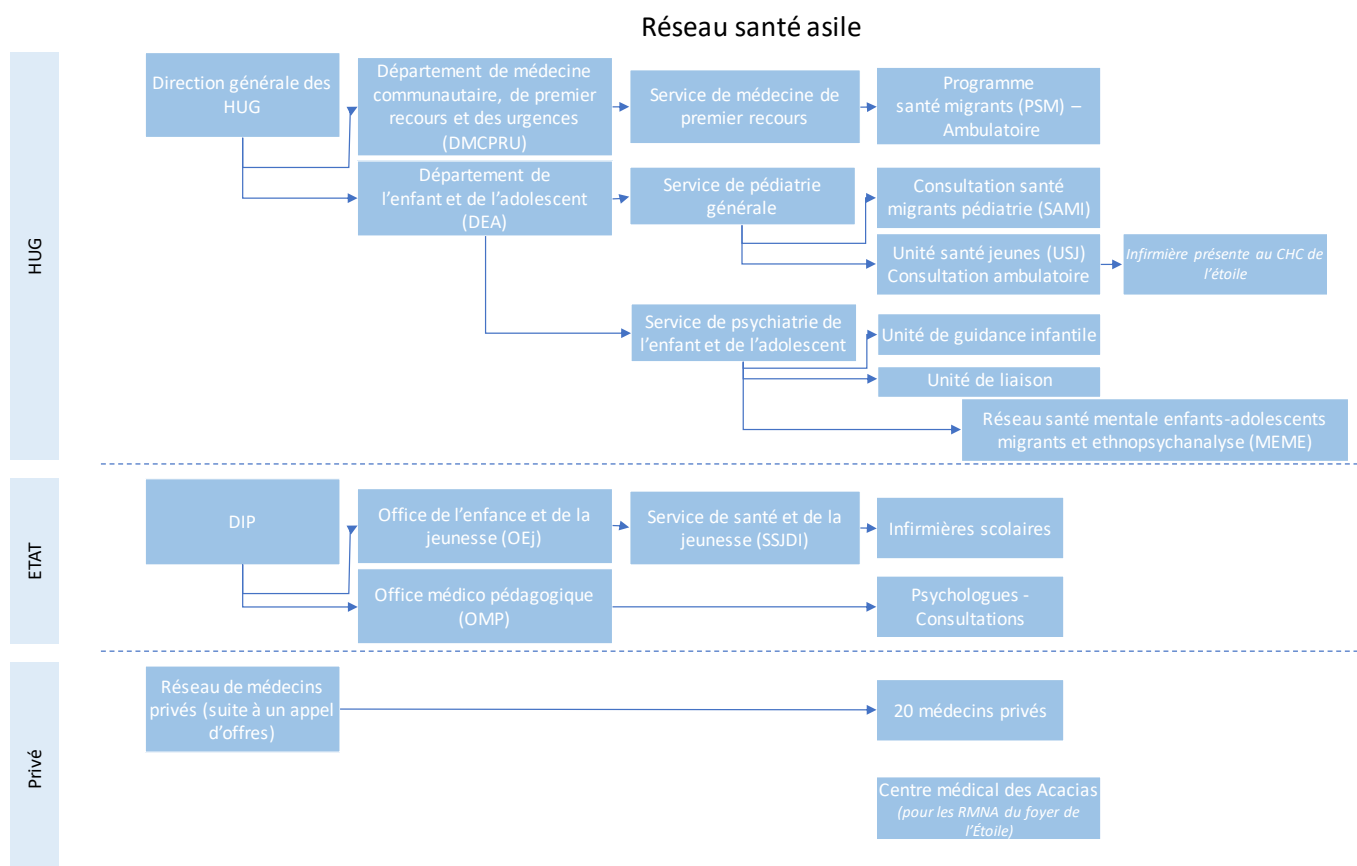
Réseau santé asile

HUG

Direction générale des HUG

Département de médecine communautaire, de premier recours et des urgences (DMCPRU)

Service de médecine de premier recours

Programme santé migrants (PSM) – Ambulatoire

Département de l'enfant et de l'adolescent (DEA)

Service de pédiatrie générale

Consultation santé migrants pédiatrie (SAMI)

Unité santé jeunes (USJ) Consultation ambulatoire

Infirmière présente au CHC de l'étoile

Service de psychiatrie de l'enfant et de l'adolescent

Unité de guidance infantile

Unité de liaison

Réseau santé mentale enfants-adolescents migrants et ethnopsychanalyse (MEME)

ETAT

DIP

Office de l'enfance et de la jeunesse (OEj)

Service de santé et de la jeunesse (SSJDI)

Infirmières scolaires

Office médico pédagogique (OMP)

Psychologues - Consultations

Privé

Réseau de médecins privés (suite à un appel d'offres)

20 médecins privés

Centre médical des Acacias
(pour les RMNA du foyer de l'Étoile)